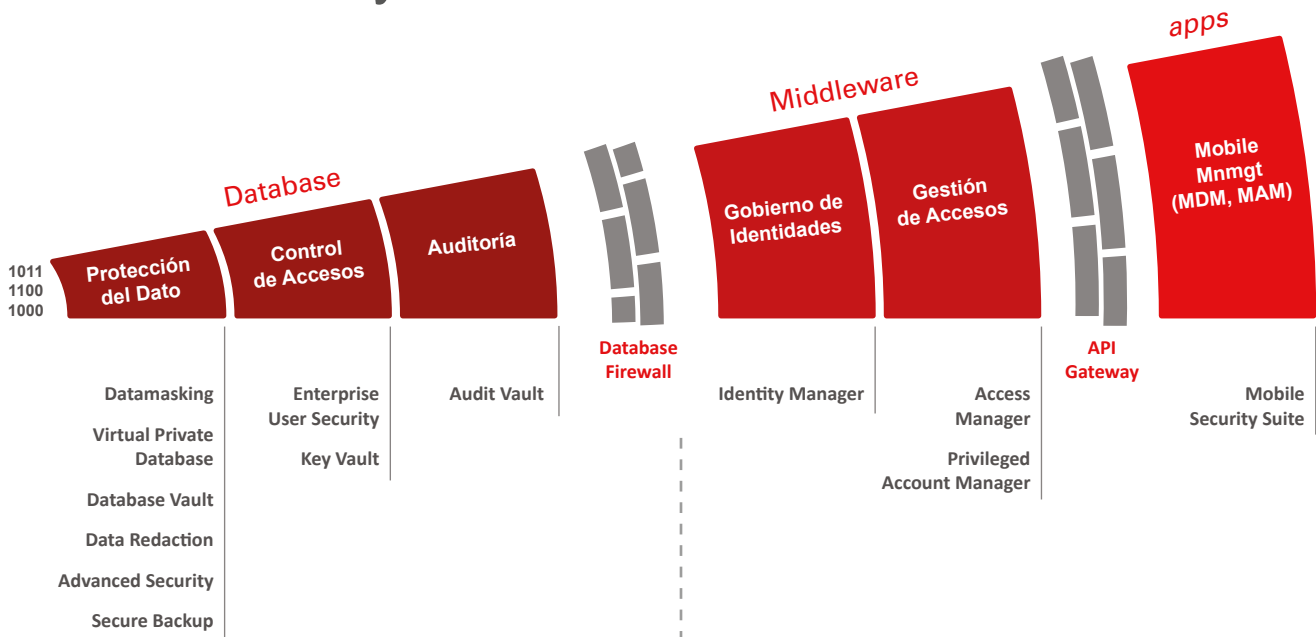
apps

Middleware

Database

1011
1100
1000

Protección del Dato

Control de Accesos

Auditoría

Gobierno de Identidades

Gestión de Accesos

Mobile Mnmgt (MDM, MAM)

Database Firewall

API Gateway

Datamasking

Virtual Private Database

Database Vault

Data Redaction

Advanced Security

Secure Backup

Enterprise User Security

Key Vault

Audit Vault

Identity Manager

Access Manager

Privileged Account Manager

Mobile Security Suite